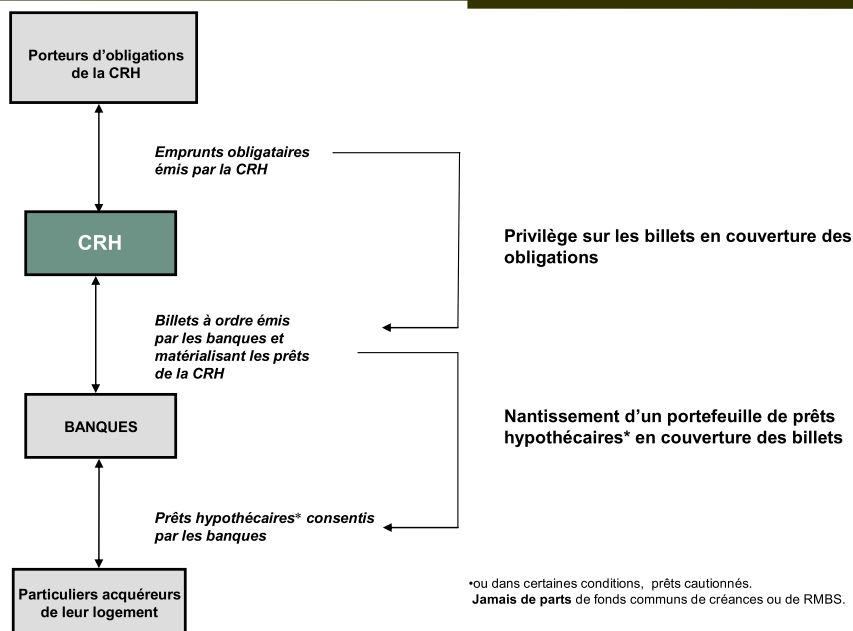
Porteurs d’obligations de la CRH

Emprunts obligataires émis par la CRH

CRH

Privilège sur les billets en couverture des obligations

Billets à ordre émis par les banques et matérialisant les prêts de la CRH

BANQUES

Nantissement d’un portefeuille de prêts hypothécaires* en couverture des billets

Prêts hypothécaires* consentis par les banques

Particuliers acquéreurs de leur logement

•ou dans certaines conditions, prêts cautionnés.
Jamais de parts de fonds communs de créances ou de RMBS.